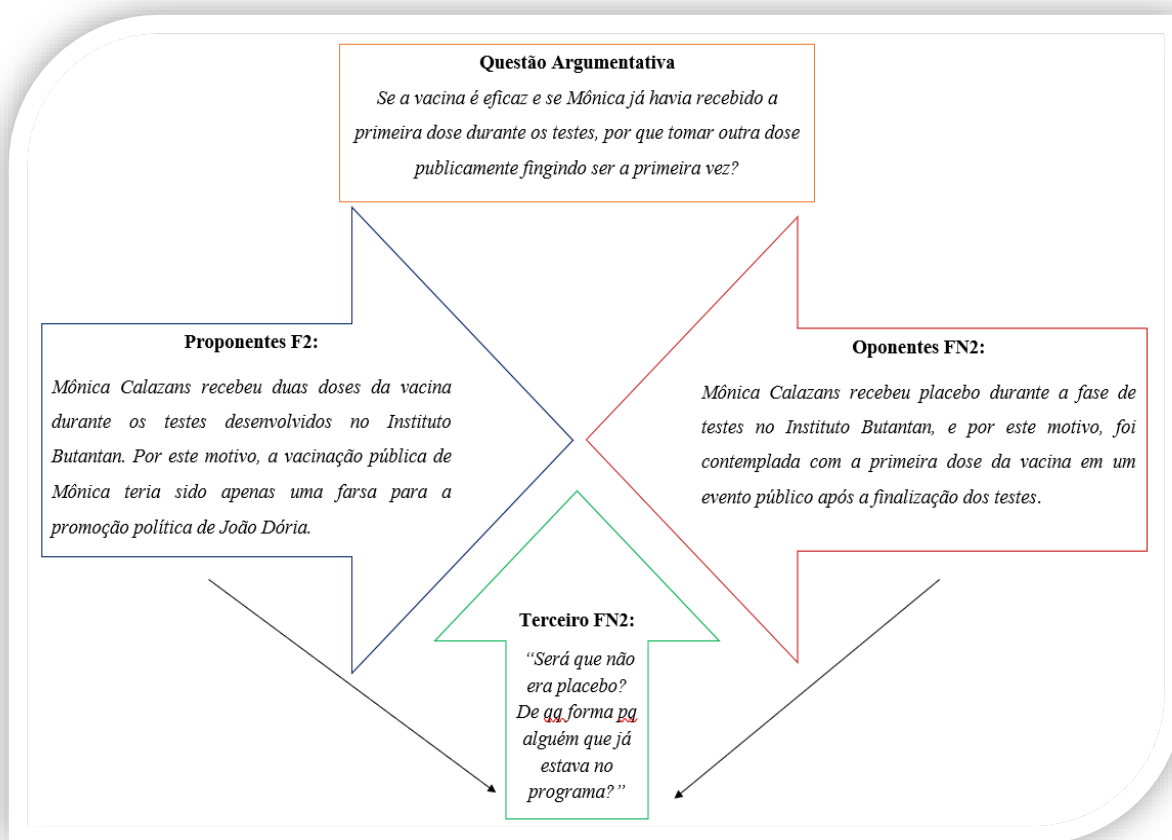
Questão Argumentativa

Se a vacina é eficaz e se Mônica já havia recebido a primeira dose durante os testes, por que tomar outra dose publicamente fingindo ser a primeira vez?

Proponentes F2:

Mônica Calazans recebeu duas doses da vacina durante os testes desenvolvidos no Instituto Butantan. Por este motivo, a vacinação pública de Mônica teria sido apenas uma farsa para a promoção política de João Dória.

Oponentes FN2:

Mônica Calazans recebeu placebo durante a fase de testes no Instituto Butantan, e por este motivo, foi contemplada com a primeira dose da vacina em um evento público após a finalização dos testes.

Terceiro FN2:

"Será que não era placebo? De qq forma pq alguém que já estava no programa?"